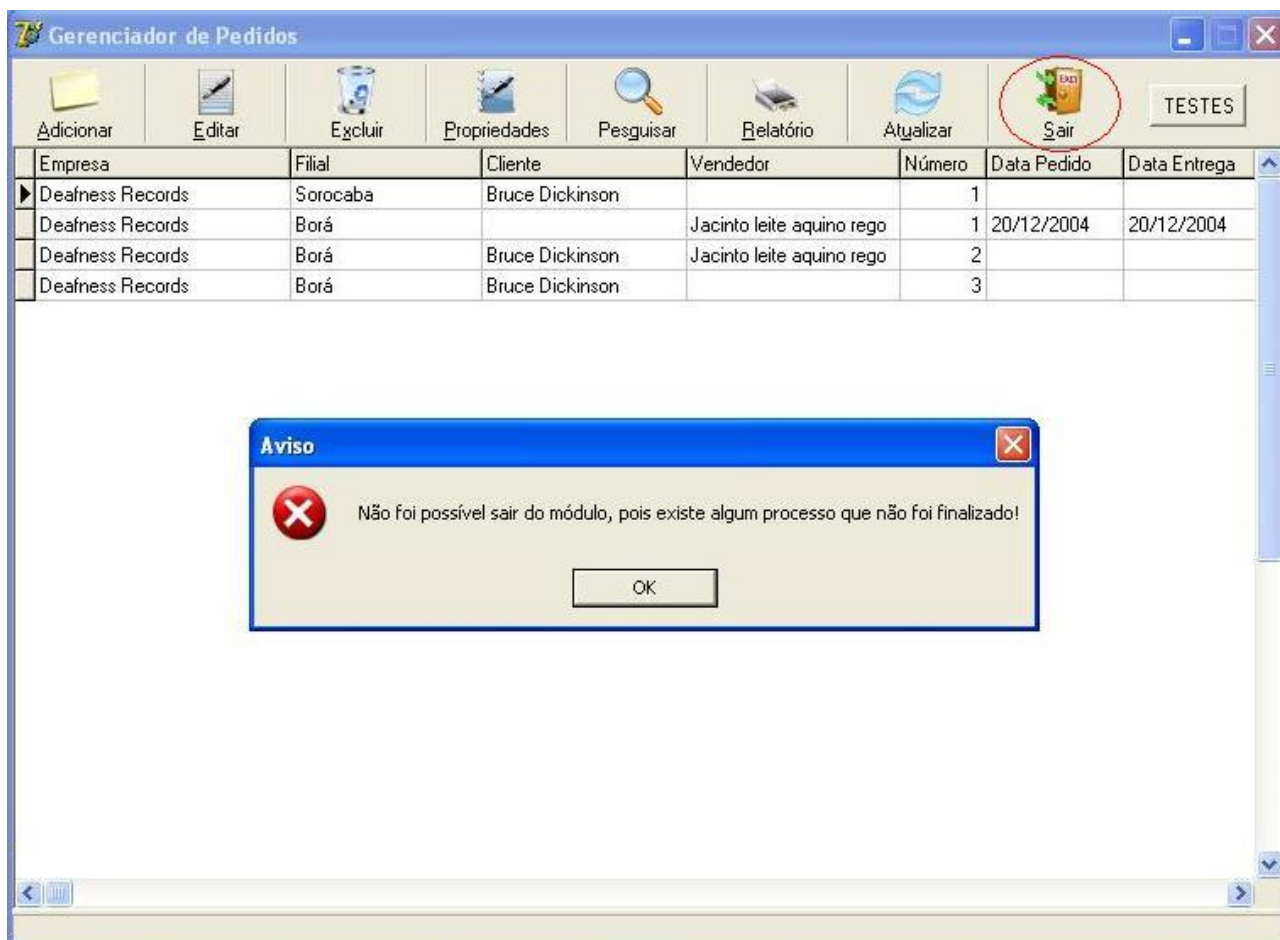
Gerenciador de Pedidos

Adicionar Editar Excluir Propriedades Pesquisar Relatório Atualizar Sair TESTES

| Empresa | Filial | Cliente | Vendedor | Número | Data Pedido | Data Entrega |
|---|---|---|---|---|---|---|
| Deafness Records | Sorocaba | Bruce Dickinson | | 1 | | |
| Deafness Records | Borá | | Jacinto leite aquino rego | 1 | 20/12/2004 | 20/12/2004 |
| Deafness Records | Borá | Bruce Dickinson | Jacinto leite aquino rego | 2 | | |
| Deafness Records | Borá | Bruce Dickinson | | 3 | | |

Aviso

Não foi possível sair do módulo, pois existe algum processo que não foi finalizado!

OK